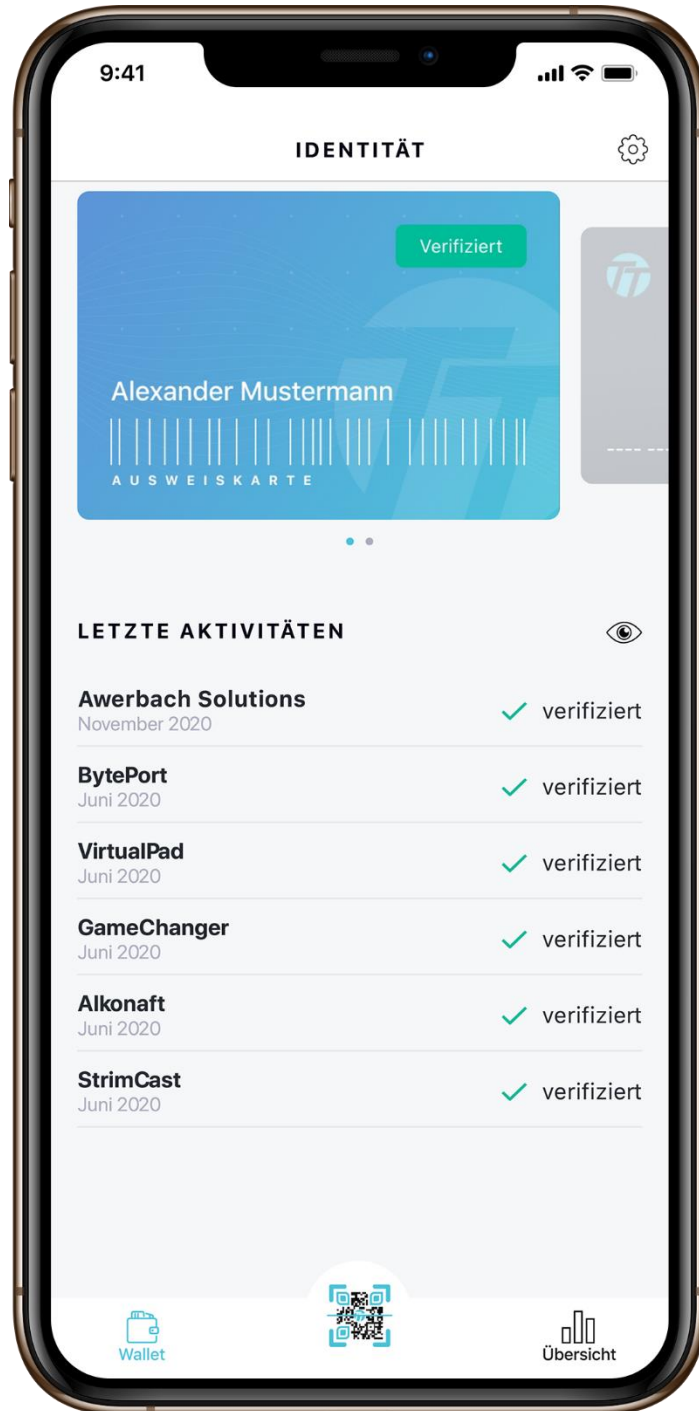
9:41

IDENTITÄT

Verifiziert

Alexander Mustermann

AUSWEISKARTE

LETZTE AKTIVITÄTEN

Awerbach Solutions
November 2020
verifiziert

BytePort
Juni 2020
verifiziert

VirtualPad
Juni 2020
verifiziert

GameChanger
Juni 2020
verifiziert

Alkonaft
Juni 2020
verifiziert

StrimCast
Juni 2020
verifiziert

Wallet

Übersicht